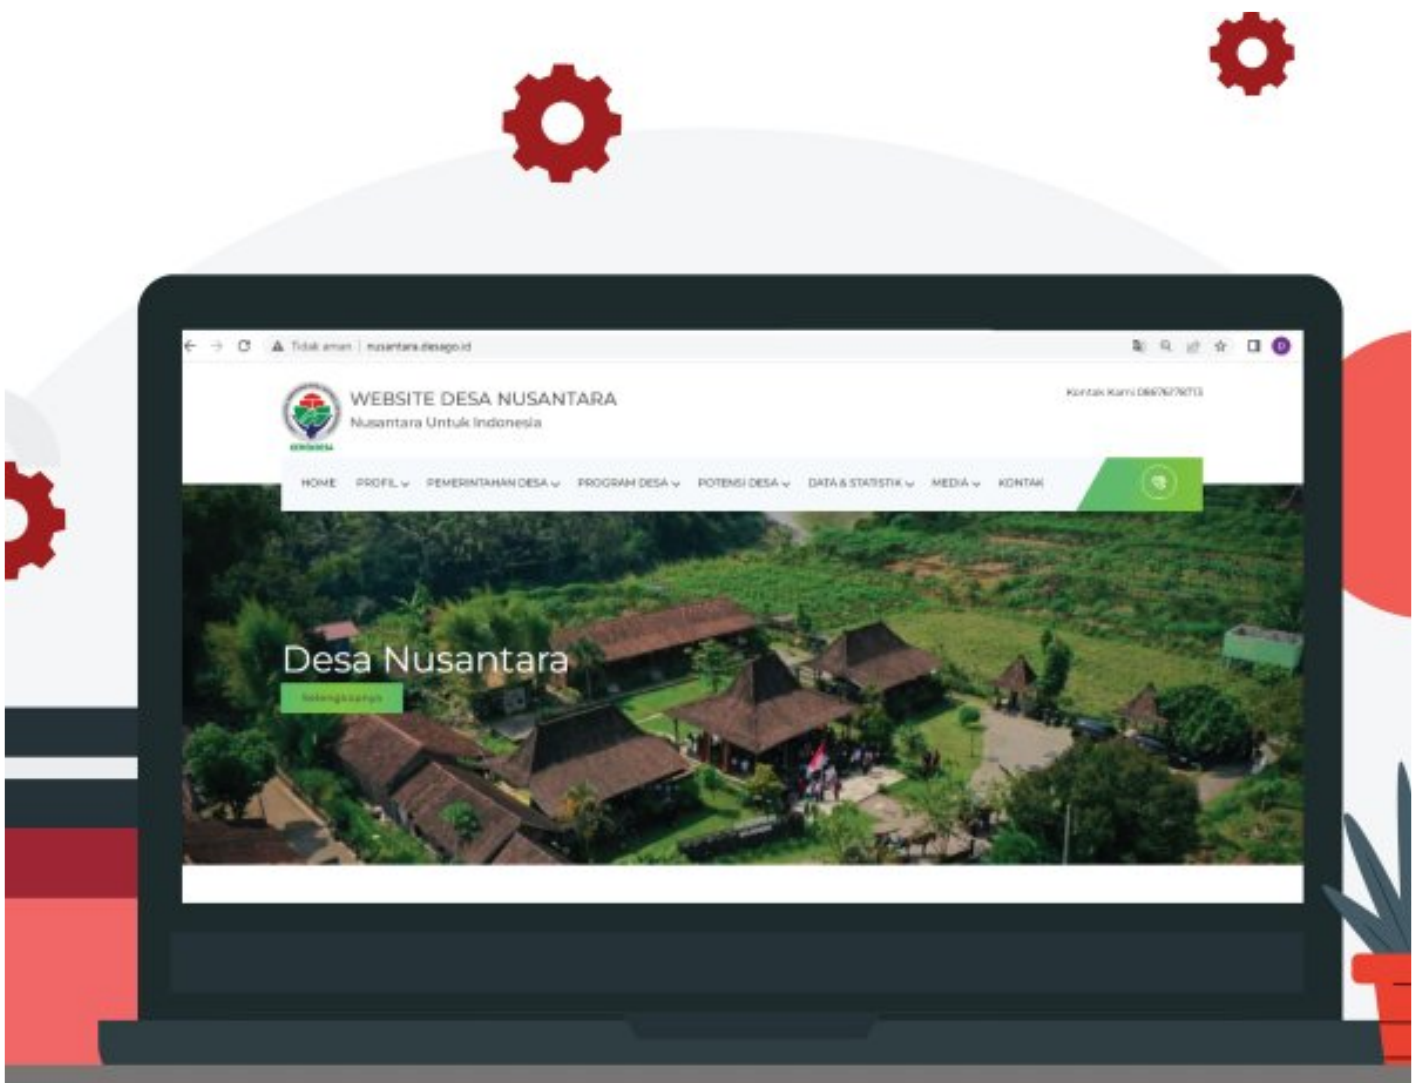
Tidak aman | nusantara.desago.id

WEBSITE DESA NUSANTARA
Nusantara Untuk Indonesia

Kontak Kami 08676776713

HOME PROFIL PEMERINTAHAN DESA PROGRAM DESA POTENSI DESA DATA & STATISTIK MEDIA KONTAK

Desa Nusantara

Selengkapnya